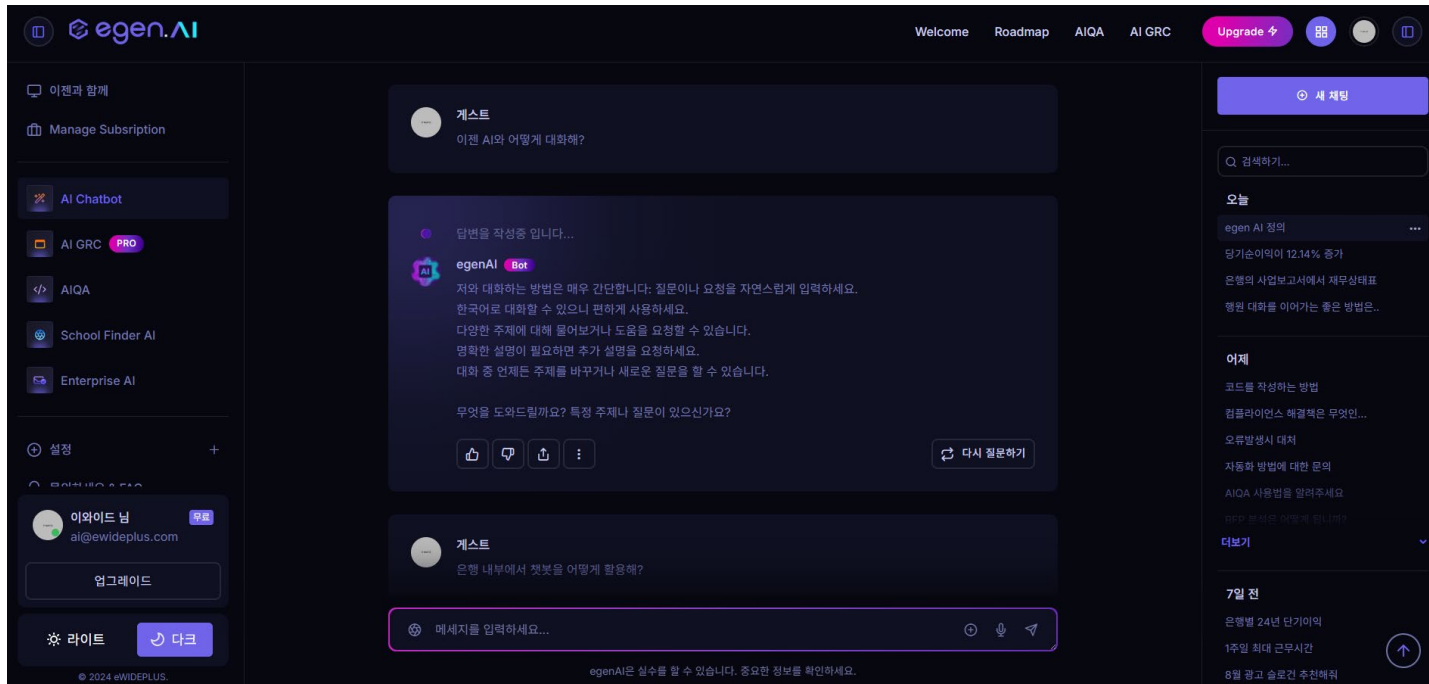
egen.AI

Welcome Roadmap AIQA AI GRC Upgrade

이젠과 함께
Manage Subsription

AI Chatbot
AI GRC PRO
AIQA
School Finder AI
Enterprise AI

설정 +
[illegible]

이와이드 님 무료
ai@ewideplus.com
업그레이드

라이트 다크
© 2024 eWIDEPLUS.

게스트
이젠 AI와 어떻게 대화해?

답변을 작성중 입니다...

egenAI Bot
저와 대화하는 방법은 매우 간단합니다: 질문이나 요청을 자연스럽게 입력하세요.
한국어로 대화할 수 있으니 편하게 사용하세요.
다양한 주제에 대해 물어보거나 도움을 요청할 수 있습니다.
명확한 설명이 필요하면 추가 설명을 요청하세요.
대화 중 언제든 주제를 바꾸거나 새로운 질문을 할 수 있습니다.

무엇을 도와드릴까요? 특정 주제나 질문이 있으신가요?

다시 질문하기

게스트
은행 내부에서 챗봇을 어떻게 활용해?

메세지를 입력하세요...

egenAI은 실수를 할 수 있습니다. 중요한 정보를 확인하세요.

새 채팅
검색하기...

오늘
egen AI 정의
당기순이익이 12.14% 증가
은행의 사업보고서에서 재무상태표
행원 대화를 이어가는 좋은 방법은..

어제
코드를 작성하는 방법
컴플라이언스 해결책은 무엇인...
오류발생시 대처
자동화 방법에 대한 문의
AIQA 사용법을 알려주세요
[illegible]
더보기

7일 전
은행별 24년 단기이익
1주일 최대 근무시간
8월 광고 슬로건 추천해줘